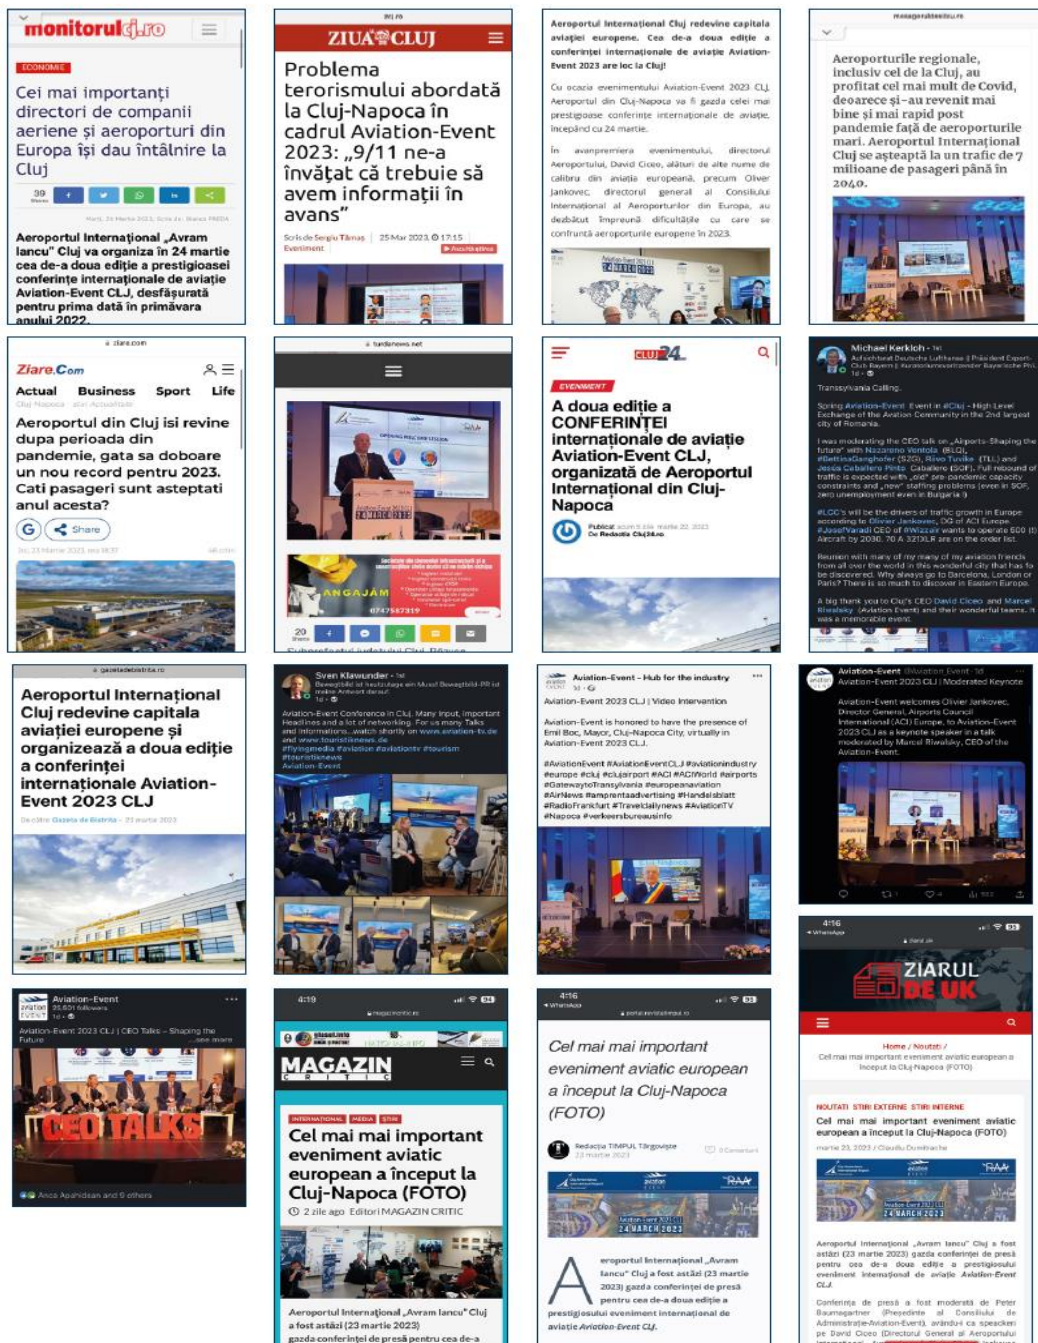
monitorulcj.ro

ECONOMIE

Cei mai importanți directori de companii aeriene și aeroporturi din Europa își dau întâlnire la Cluj

39

Aeroportul Internațional „Avram Iancu" Cluj va organiza în 24 martie cea de-a doua ediție a prestigioasei conferințe internaționale de aviație Aviation-Event CLJ, desfășurată pentru prima dată în primăvara anului 2022.

ZIUA CLUJ

Problema terorismului abordată la Cluj-Napoca în cadrul Aviation-Event 2023: „9/11 ne-a învățat că trebuie să avem informații în avans"

Scris de Sergiu Tămaș | 25 Mar 2023 17:15
Eveniment

Aeroportul Internațional Cluj redevine capitala aviației europene. Cea de-a doua ediție a conferinței internaționale de aviație Aviation-Event 2023 are loc la Cluj!

Cu ocazia evenimentului Aviation-Event 2023 CLJ, Aeroportul din Cluj-Napoca va fi gazda celei mai prestigioase conferințe internaționale de aviație, începând cu 24 martie.

În avanpremiera evenimentului, directorul Aeroportului, David Ciceo, alături de alte nume de calibru din aviația europeană, precum Oliver Jankovec, directorul general al Consiliului Internațional al Aeroporturilor din Europa, au dezbătut împreună dificultățile cu care se confruntă aeroporturile europene în 2023.

24 MARCH 2023

Aeroporturile regionale, inclusiv cel de la Cluj, au profitat cel mai mult de Covid, deoarece și-au revenit mai bine și mai rapid post pandemie față de aeroporturile mari. Aeroportul Internațional Cluj se așteaptă la un trafic de 7 milioane de pasageri până în 2040.

ziare.com

Ziare.Com

Actual Business Sport Life

Aeroportul din Cluj isi revine dupa perioada din pandemie, gata sa doboare un nou record pentru 2023. Cati pasageri sunt asteptati anul acesta?

Share

turdanews.net

ANGAJĂM
0747567319

20

Michael Kerkloh

Transsylvania Calling.

Spring Aviation-Event in #Cluj - High Level Exchange of the Aviation Community in the 2nd largest city of Romania.

I was moderating the CEO talk on „Airports-Shaping the future" with Nazareno Ventola (BLQ), #BettinaGanghofer (SZG), Rivo Tuvike (TLL) and Jessie Caballero Pinto Caballero (SOF). Full rebound of traffic is expected with „old" pre-pandemic capacity constraints and „new" staffing problems (even in SOF, zero unemployment even in Bulgaria!)

#LCC's will be the drivers of traffic growth in Europe according to Olivier Jankovec, DG of ACI Europe. #JozefVaradi CEO of #Wizzair wants to operate 600 (!) Aircraft by 2030. 70 A 321XLR are on the order list.

Reunion with many of my many of my aviation friends from all over the world in this wonderful city that has to be discovered. Why always go to Barcelona, London or Paris? There is so much to discover in Eastern Europe.

A big thank you to Cluj's CEO David Ciceo and Marcel Riwalsky (Aviation Event) and their wonderful teams. It was a memorable event.

cluj24

EVENIMENT

A doua ediție a CONFERINȚEI internaționale de aviație Aviation-Event CLJ, organizată de Aeroportul Internațional din Cluj-Napoca

De Redactia Cluj24.ro

gazetadebistrita.ro

Aeroportul Internațional Cluj redevine capitala aviației europene și organizează a doua ediție a conferinței internaționale Aviation-Event 2023 CLJ

De către Gazeta de Bistrita - 23 martie 2023

Sven Klawunder

Aviation-Event Conference in Cluj. Many input, Important Headlines and a lot of networking. For us many Talks and information...watch shortly on www.aviation-tv.de and www.touristiknews.de
#flyingmedia #aviation #aviationtv #tourism #touristiknews
Aviation-Event

Aviation-Event - Hub for the industry

Aviation-Event 2023 CLJ | Video Intervention

Aviation-Event is honored to have the presence of Emil Boc, Mayor, Cluj-Napoca City, virtually in Aviation-Event 2023 CLJ.

#AviationEvent #AviationEventCLJ #aviationindustry #europe #cluj #clujairport #ACI #ACIWorld #airports #GatewaytoTransylvania #europeanaviation #AirNews #amprentaadvertising #Handelsblatt #RadioFrankfurt #Travelndailynews #AviationTV #Napoca #verkeersbureausinfo

Aviation-Event
Aviation-Event 2023 CLJ | Moderated Keynote

Aviation-Event welcomes Olivier Jankovec, Director General, Airports Council International (ACI) Europe, to Aviation-Event 2023 CLJ as a keynote speaker in a talk moderated by Marcel Riwalsky, CEO of the Aviation-Event.

Aviation-Event
Aviation-Event 2023 CLJ | CEO Talks – Shaping the Future

CEO TALKS

Anca Apahidean and 9 others

4:19

MAGAZIN CRITIC

INTERNATIONAL MEDIA STIRI

Cel mai mai important eveniment aviatic european a început la Cluj-Napoca (FOTO)

2 zile ago Editori MAGAZIN CRITIC

Aeroportul Internațional „Avram Iancu" Cluj a fost astăzi (23 martie 2023) gazda conferinței de presă pentru cea de-a

4:16

Cel mai mai important eveniment aviatic european a început la Cluj-Napoca (FOTO)

Redacția TIMPUL Târgoviște
23 martie 2023

24 MARCH 2023

Aeroportul Internațional „Avram Iancu" Cluj a fost astăzi (23 martie 2023) gazdă conferinței de presă pentru cea de-a doua ediție a prestigiosului eveniment internațional de aviație Aviation-Event CLJ.

4:16

ZIARUL DE UK

Home / Noutăți /
Cel mai mai important eveniment aviatic european a început la Cluj-Napoca (FOTO)

NOUTATI STIRI EXTERNE STIRI INTERNE

Cel mai mai important eveniment aviatic european a început la Cluj-Napoca (FOTO)

martie 23, 2023 / Claudiu Dumitrache

24 MARCH 2023

Aeroportul Internațional „Avram Iancu" Cluj a fost astăzi (23 martie 2023) gazda conferinței de presă pentru cea de-a doua ediție a prestigiosului eveniment internațional de aviație Aviation-Event CLJ.

Conferința de presă a fost moderată de Peter Baumgartner (Președinte al Consiliului de Administrație-Aviation-Event), avându-i ca speakeri pe David Ciceo (Directorul General al Aeroportului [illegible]